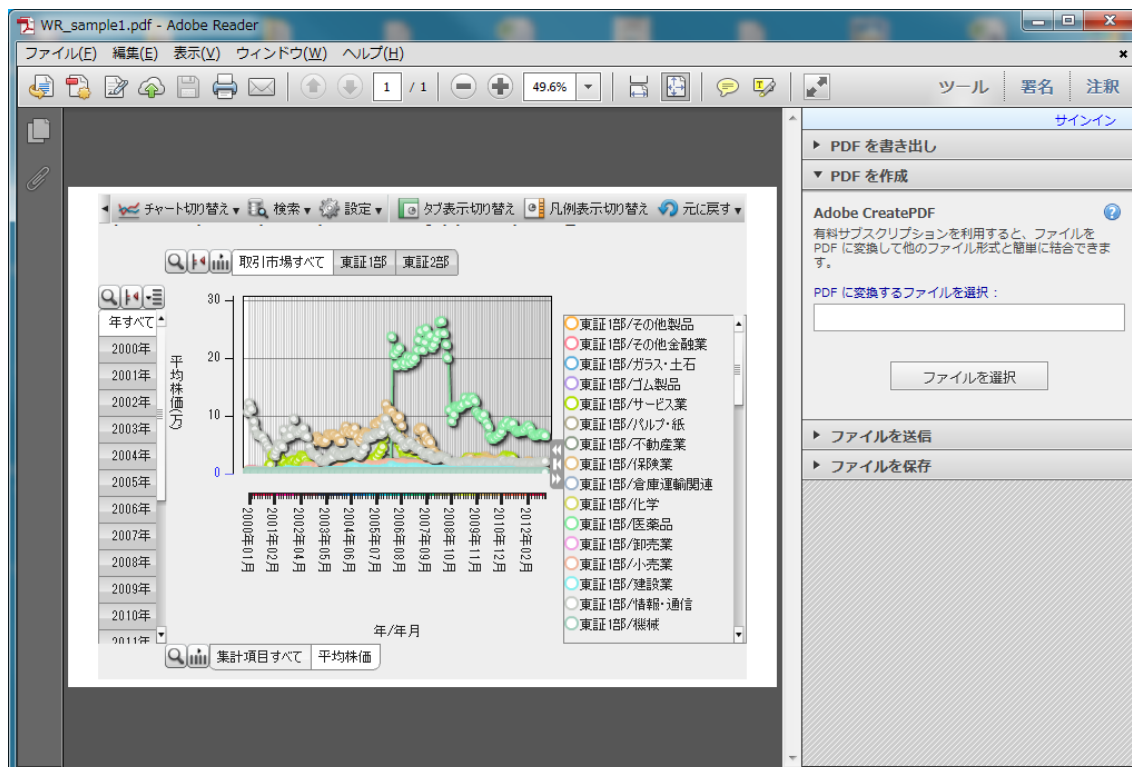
WR_sample1.pdf - Adobe Reader

ファイル(F) 編集(E) 表示(V) ウィンドウ(W) ヘルプ(H)

1 / 1 49.6%

ツール 署名 注釈

サインイン

PDF を書き出し

PDF を作成

Adobe CreatePDF

有料サブスクリプションを利用すると、ファイルを PDF に変換して他のファイル形式と簡単に結合できます。

PDF に変換するファイルを選択：

ファイルを選択

ファイルを送信

ファイルを保存

チャート切り替え 検索 設定 タブ表示切り替え 凡例表示切り替え 元に戻す

取引市場すべて 東証1部 東証2部

年すべて
2000年
2001年
2002年
2003年
2004年
2005年
2006年
2007年
2008年
2009年
2010年
2011年

平均株価(万

30
20
10
0

2000年01月
2001年02月
2002年04月
2003年05月
2004年06月
2005年07月
2006年08月
2007年09月
2008年10月
2009年11月
2010年12月
2012年02月

年/年月

東証1部/その他製品
東証1部/その他金融業
東証1部/ガラス・土石
東証1部/ゴム製品
東証1部/サービス業
東証1部/パルプ・紙
東証1部/不動産業
東証1部/保険業
東証1部/倉庫運輸関連
東証1部/化学
東証1部/医薬品
東証1部/卸売業
東証1部/小売業
東証1部/建設業
東証1部/情報・通信
東証1部/機械

集計項目すべて 平均株価